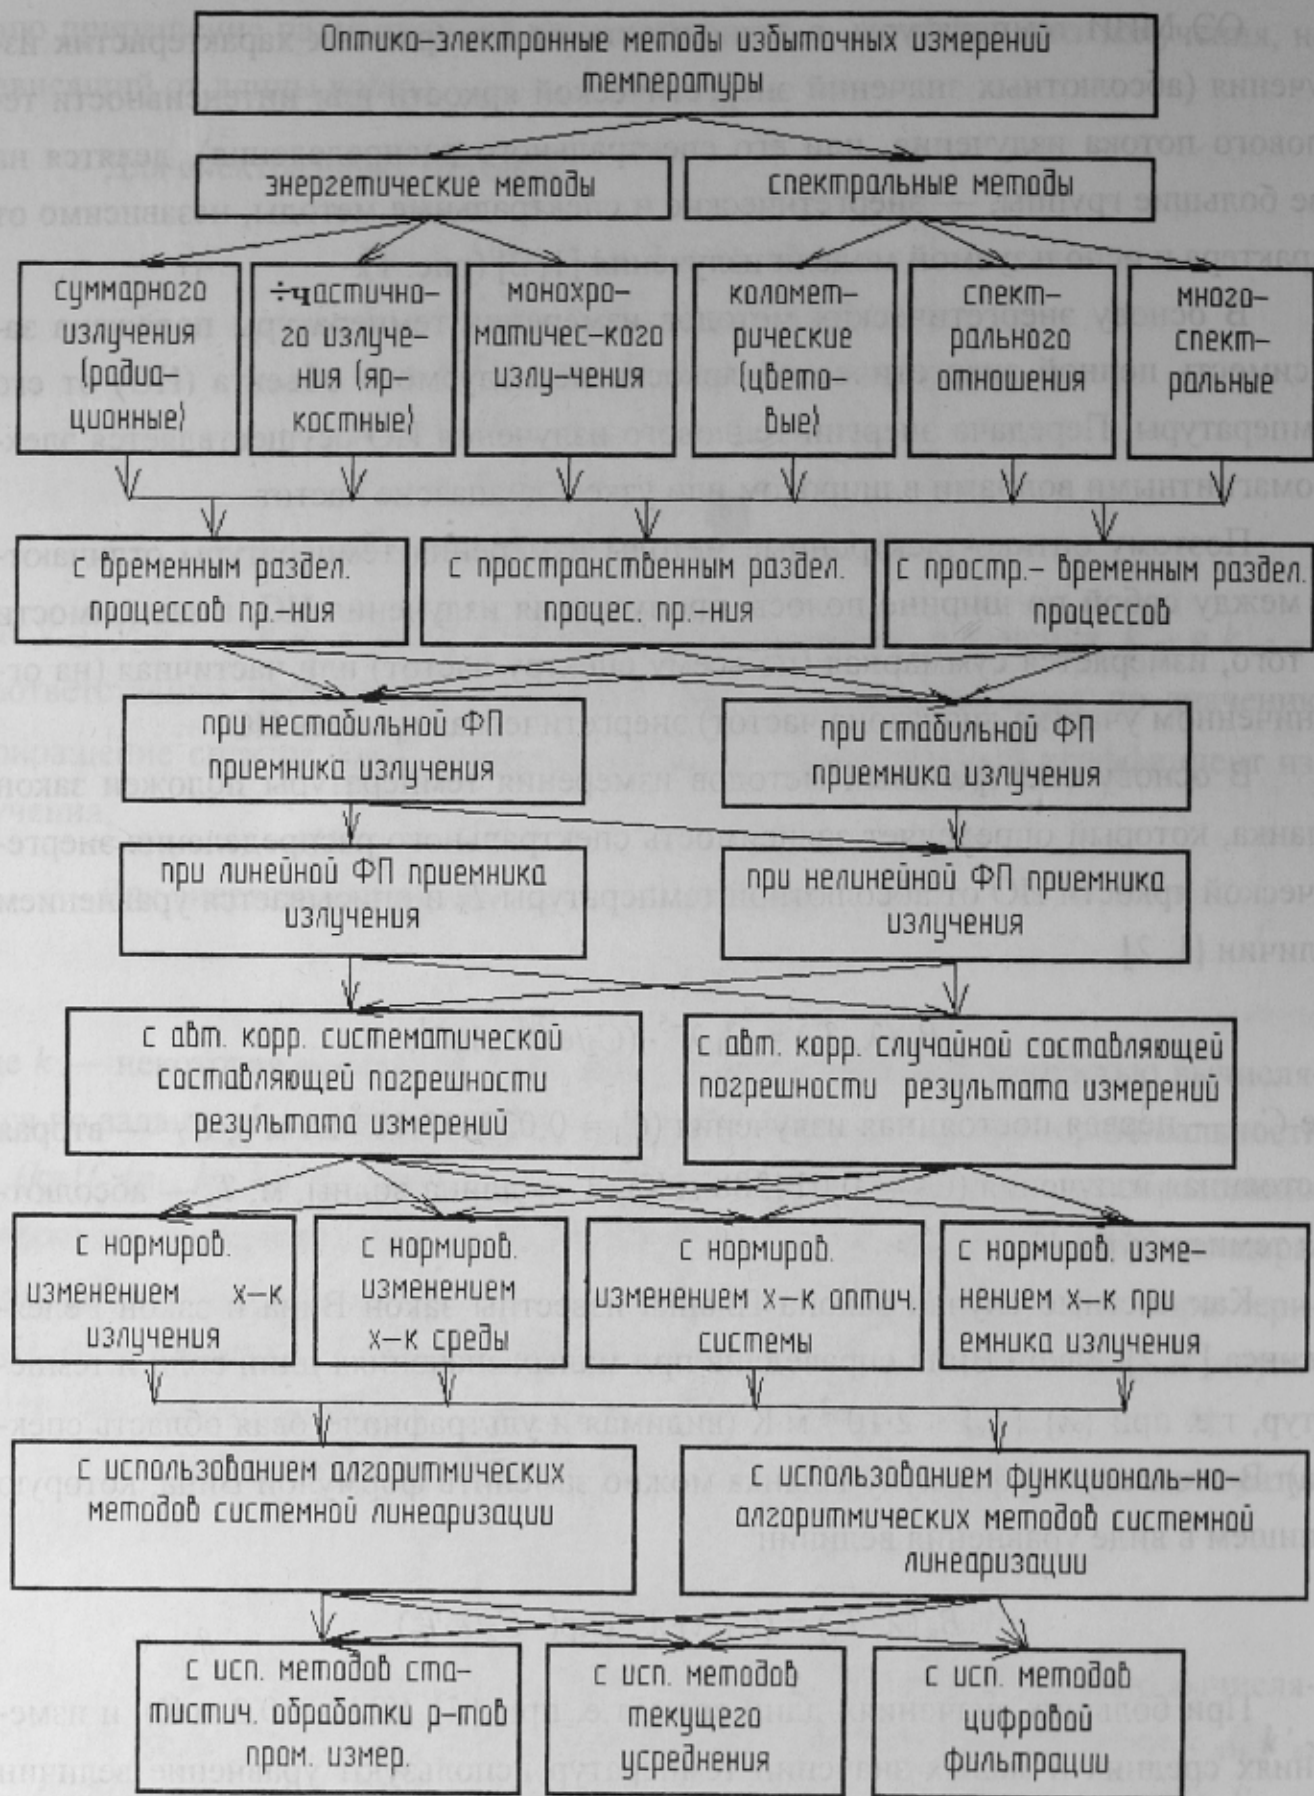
Оптико-электронные методы избыточных измерений температуры

энергетические методы

спектральные методы

суммарного излучения (радиационные)

÷частичного излучения (яркостные)

монохроматичес-кого излу-чения

колометрические (цветовые)

спектрального отношения

многоспектральные

с временным раздел. процессов пр.-ния

с пространственным раздел. процес. пр.-ния

с простр.- временным раздел. процессов

при нестабильной ФП приемника излучения

при стабильной ФП приемника излучения

при линейной ФП приемника излучения

при нелинейной ФП приемника излучения

с авт. корр. систематической составляющей погрешности результата измерений

с авт. корр. случайной составляющей погрешности результата измерений

с нормиров. изменением х-к излучения

с нормиров. изменением х-к среды

с нормиров. изменением х-к оптич. системы

с нормиров. изменением х-к приемника излучения

с использованием алгоритмических методов системной линеаризации

с использованием функциональ-но-алгоритмических методов системной линеаризации

с исп. методов статистич. обработки р-тов пром. измер.

с исп. методов текущего усреднения

с исп. методов цифровой фильтрации